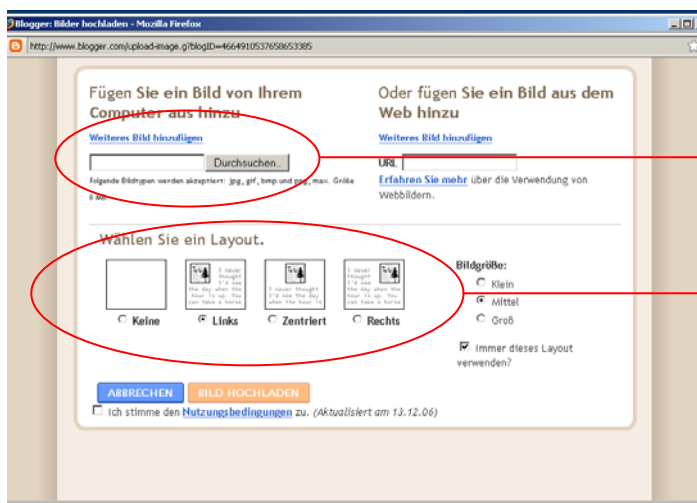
Blogger: Bilder hochladen - Mozilla Firefox

http://www.blogger.com/upload-image.g?blogID=4664910537658653385

Fügen Sie ein Bild von Ihrem Computer aus hinzu

Weiteres Bild hinzufügen

Durchsuchen...

Folgende Bildtypen werden akzeptiert: jpg, gif, bmp und png, max. Größe 8 MB.

Oder fügen Sie ein Bild aus dem Web hinzu

Weiteres Bild hinzufügen

URL

Erfahren Sie mehr über die Verwendung von Webbildern.

Wählen Sie ein Layout.

I never thought I'd see the day when the hour is up. You can take a horse

I never thought I'd see the day when the hour is up. You can take a horse

I never thought I'd see the day when the hour is up. You can take a horse

Keine

Links

Zentriert

Rechts

Bildgröße:

Klein

Mittel

Groß

Immer dieses Layout verwenden?

ABBRECHEN

BILD HOCHLADEN

Ich stimme den Nutzungsbedingungen zu. (Aktualisiert am 13.12.06)